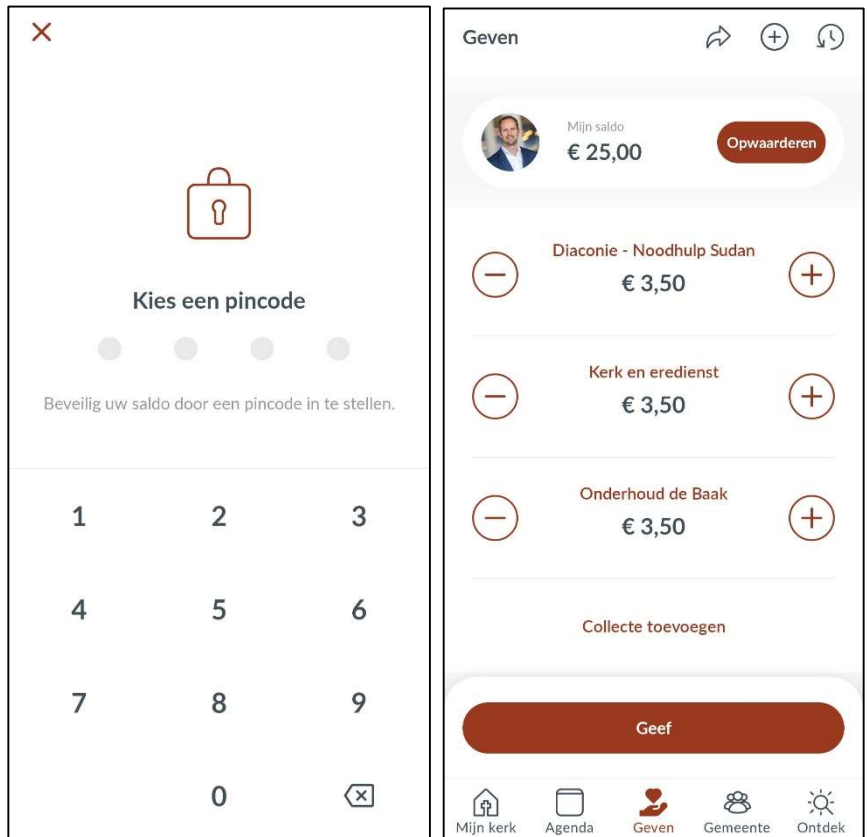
Kies een pincode

Beveilig uw saldo door een pincode in te stellen.

1 2 3
4 5 6
7 8 9
0

Geven

Mijn saldo
€ 25,00
Opwaarderen

Diaconie - Noodhulp Sudan
€ 3,50

Kerk en eredienst
€ 3,50

Onderhoud de Baak
€ 3,50

Collecte toevoegen

Geef

Mijn kerk
Agenda
Geven
Gemeente
Ontdek